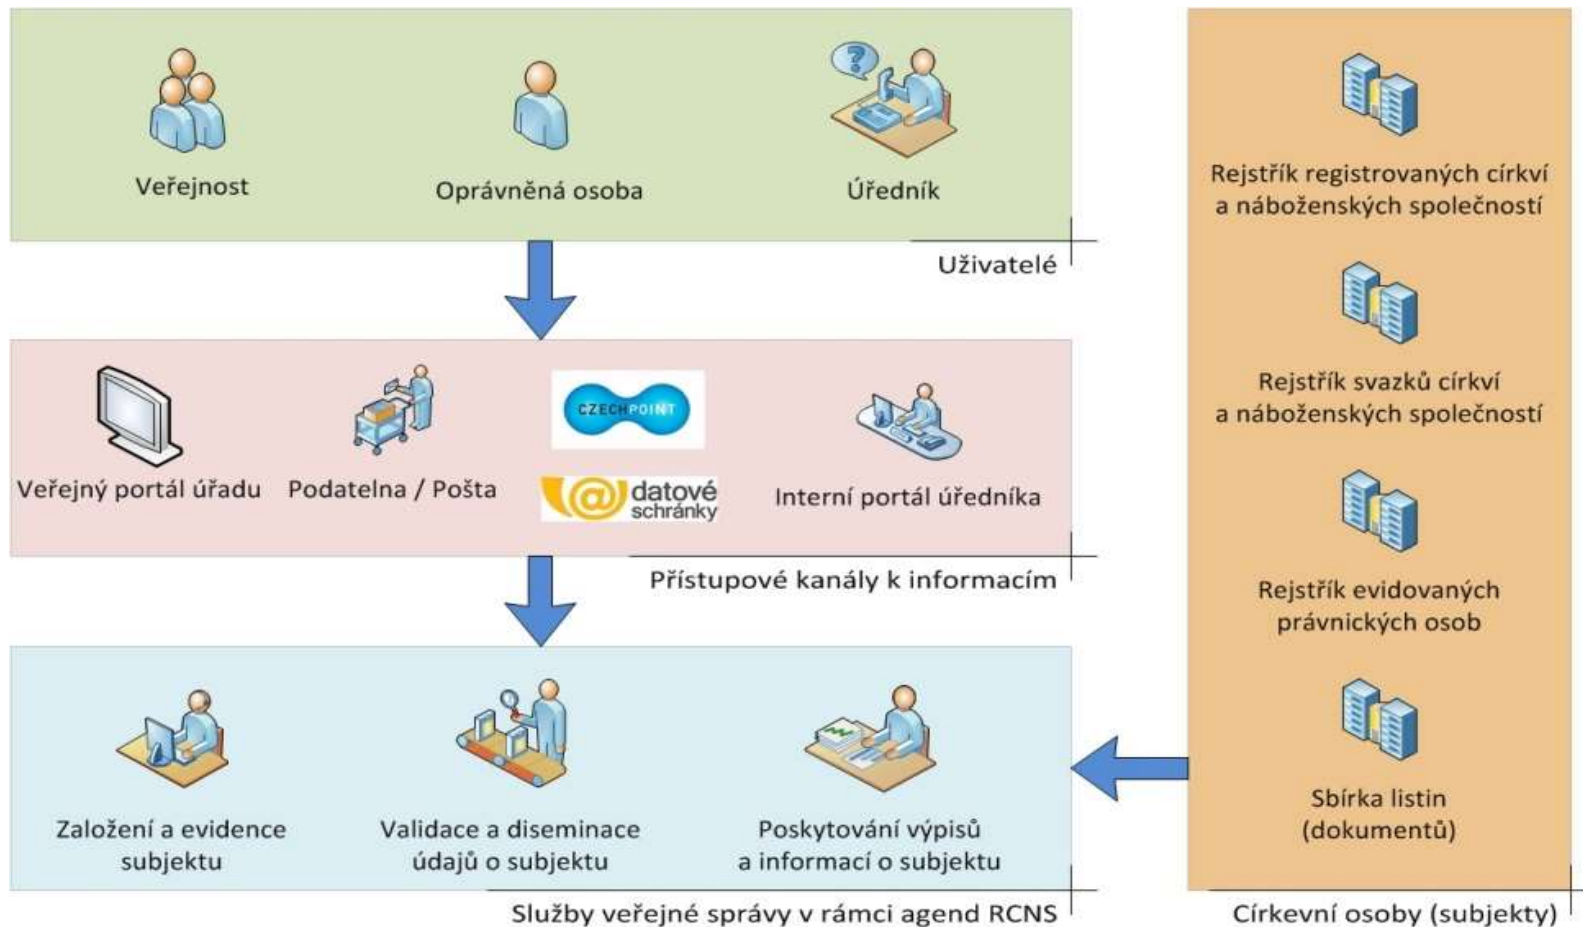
Veřejnost

Oprávněná osoba

Úředník

Uživatelé

Veřejný portál úřadu

Podatelna / Pošta

CZECHPOINT

datové schránky

Interní portál úředníka

Přístupové kanály k informacím

Založení a evidence subjektu

Validace a diseminace údajů o subjektu

Poskytování výpisů a informací o subjektu

Služby veřejné správy v rámci agend RCNS

Rejstřík registrovaných církví a náboženských společností

Rejstřík svazků církví a náboženských společností

Rejstřík evidovaných právnických osob

Sbírka listin (dokumentů)

Církevní osoby (subjekty)